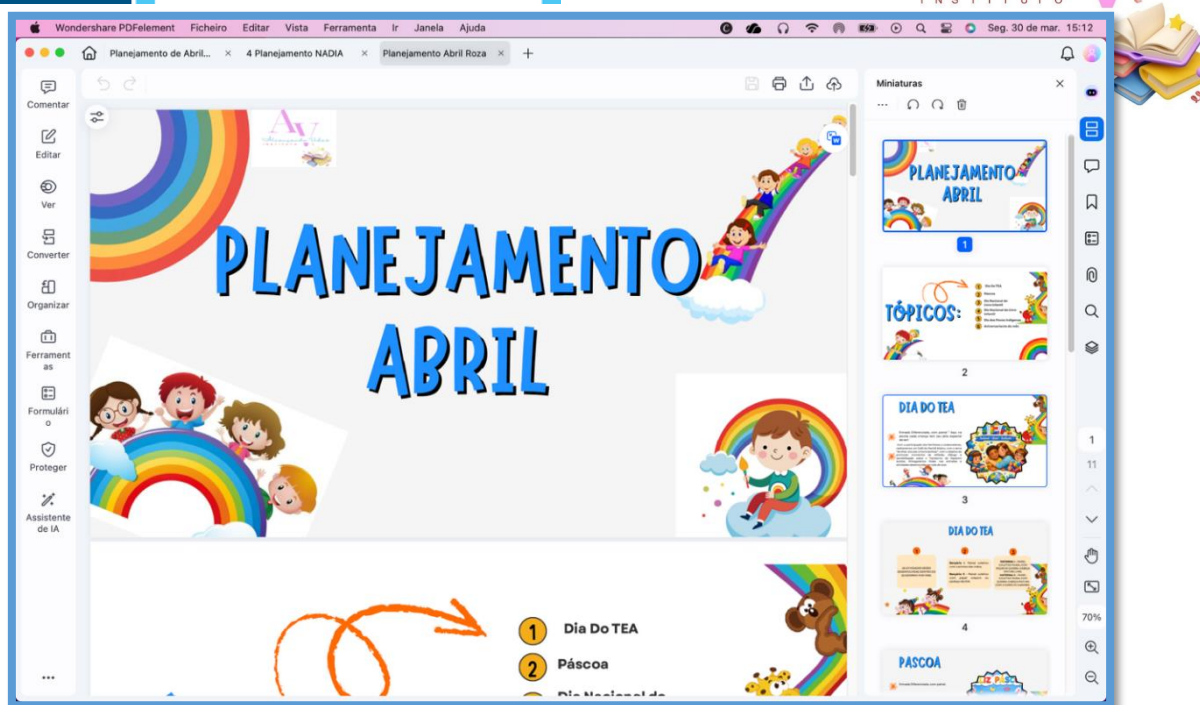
Wondershare PDFelement Ficheiro Editar Vista Ferramenta Ir Janela Ajuda

Seg. 30 de mar. 15:12

Planejamento de Abril... × 4 Planejamento NADIA × Planejamento Abril Roza × +

Comentar

Editar

Ver

Converter

Organizar

Ferramentas

Formulário

Proteger

Assistente de IA

...

PLANEJAMENTO ABRIL

1 Dia Do TEA

2 Páscoa

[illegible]

Miniaturas

PLANEJAMENTO ABRIL

1

TÓPICOS:

2

DIA DO TEA

3

DIA DO TEA

4

PÁSCOA

1

11

70%